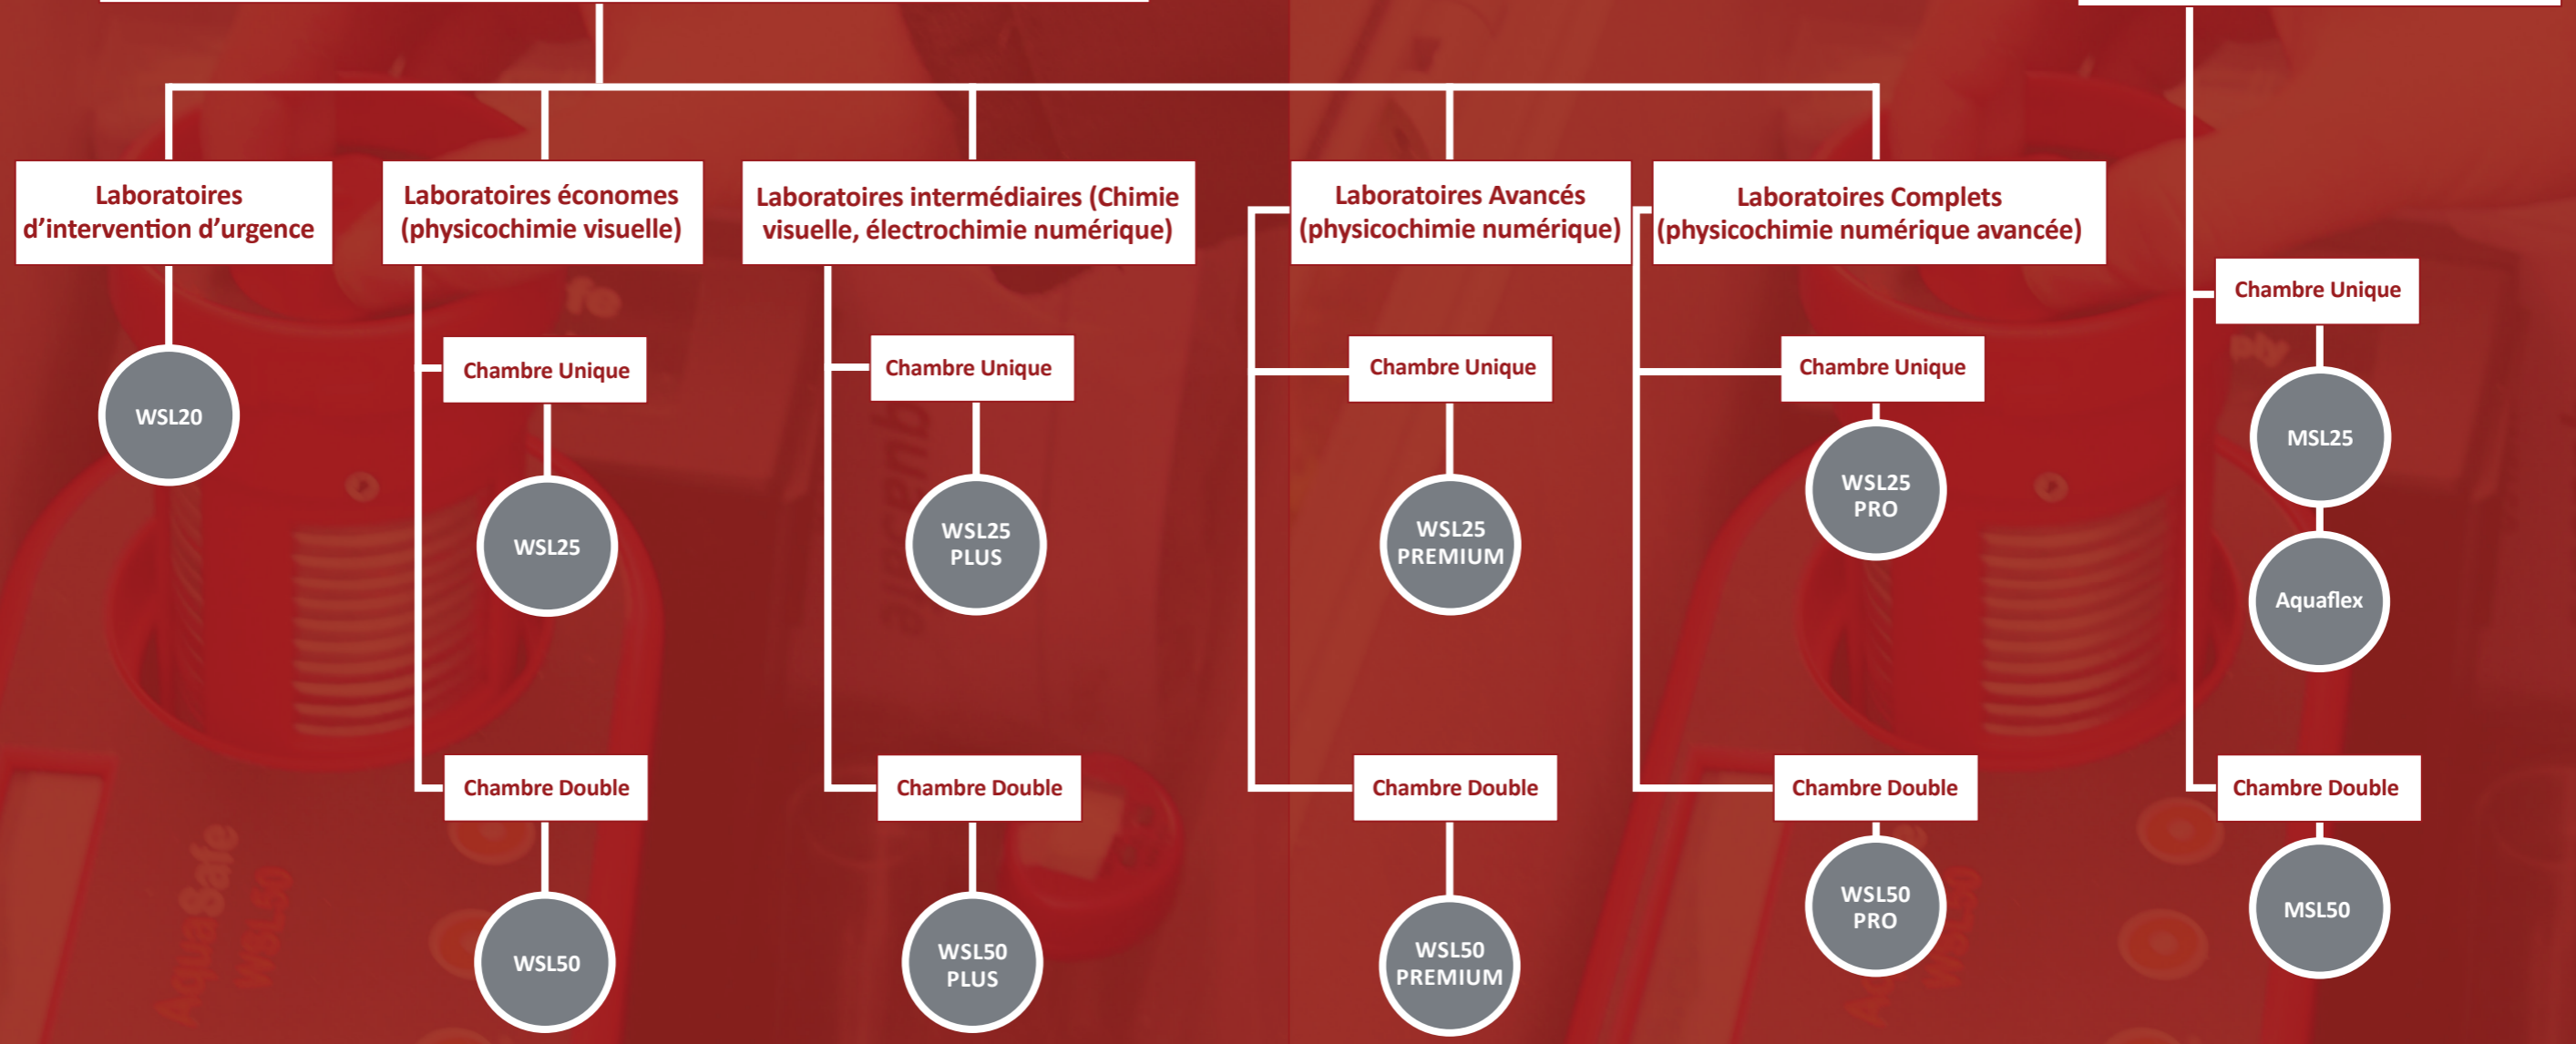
Laboratoires d'intervention d'urgence

WSL20

Laboratoires économes (physicochimie visuelle)

Chambre Unique

WSL25

Chambre Double

WSL50

Laboratoires intermédiaires (Chimie visuelle, électrochimie numérique)

Chambre Unique

WSL25 PLUS

Chambre Double

WSL50 PLUS

Laboratoires Avancés (physicochimie numérique)

Chambre Unique

WSL25 PREMIUM

Chambre Double

WSL50 PREMIUM

Laboratoires Complets (physicochimie numérique avancée)

Chambre Unique

WSL25 PRO

Chambre Double

WSL50 PRO

Chambre Unique

MSL25

Aquaflex

Chambre Double

MSL50